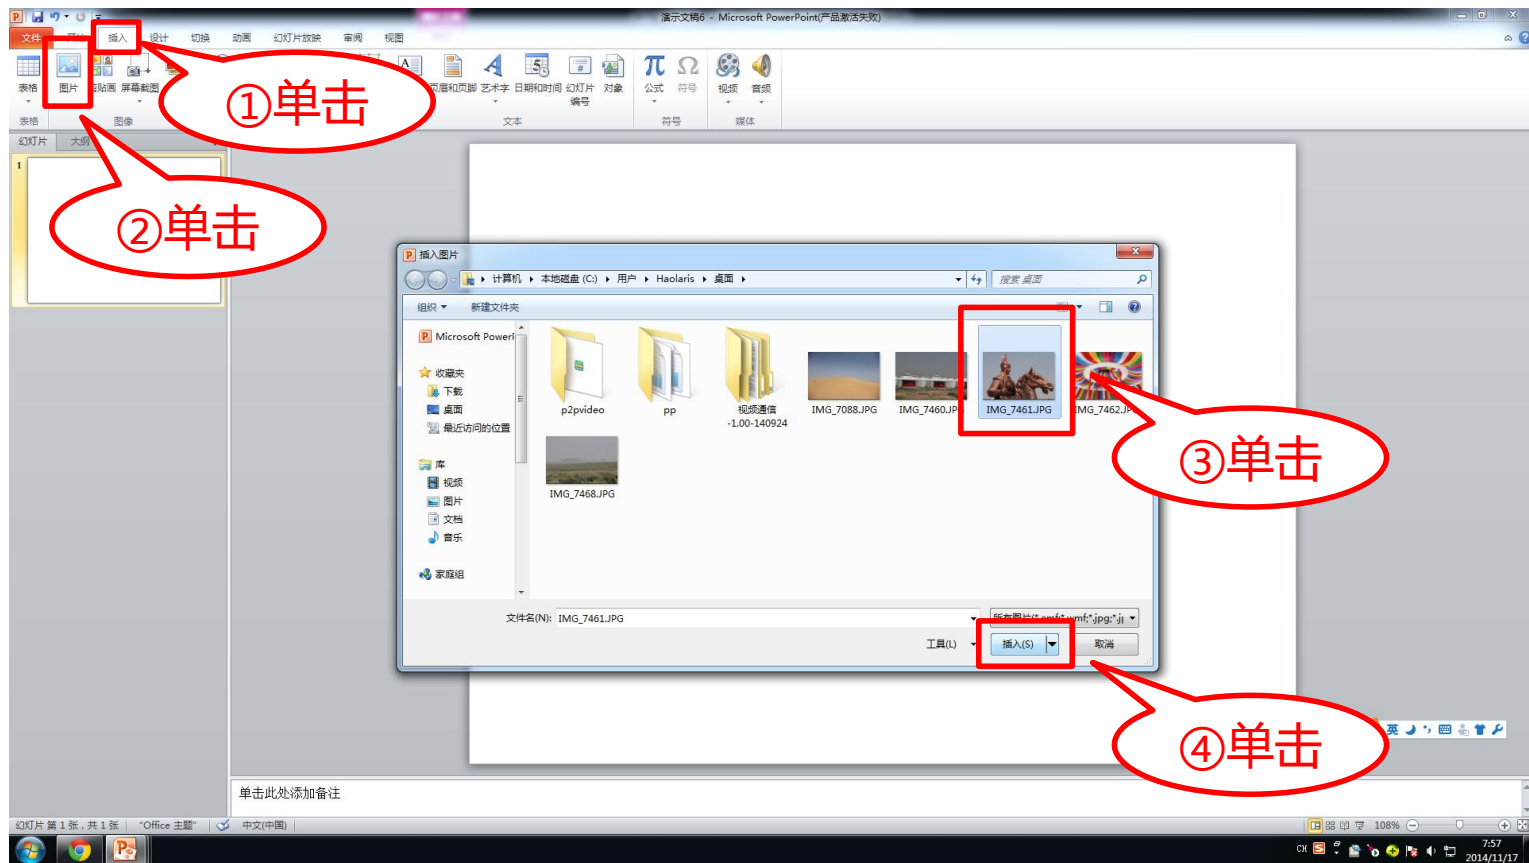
演示文稿6 - Microsoft PowerPoint(产品激活失败)

文件 开始 插入 设计 切换 动画 幻灯片放映 审阅 视图

表格 图片 剪贴画 屏幕截图 页眉和页脚 艺术字 日期和时间 幻灯片编号 对象 公式 符号 视频 音频

表格 图像 文本 符号 媒体

①单击

幻灯片 大纲

1

②单击

插入图片

计算机 ▸ 本地磁盘 (C:) ▸ 用户 ▸ Haolaris ▸ 桌面 ▸

搜索 桌面

组织 ▾ 新建文件夹

Microsoft Powerl

收藏夹
下载
桌面
最近访问的位置

库
视频
图片
文档
音乐

家庭组

p2pvideo
pp
视频通信-1.00-140924
IMG_7088.JPG
IMG_7460.JP
IMG_7461.JPG
IMG_7462.JP
IMG_7468.JPG

③单击

文件名(N): IMG_7461.JPG

所有图片(*.emf;*.wmf;*.jpg;*.j

工具(L) 插入(S) 取消

④单击

单击此处添加备注

幻灯片 第 1 张，共 1 张 "Office 主题" 中文(中国)

108%

英

CH

7:57
2014/11/17